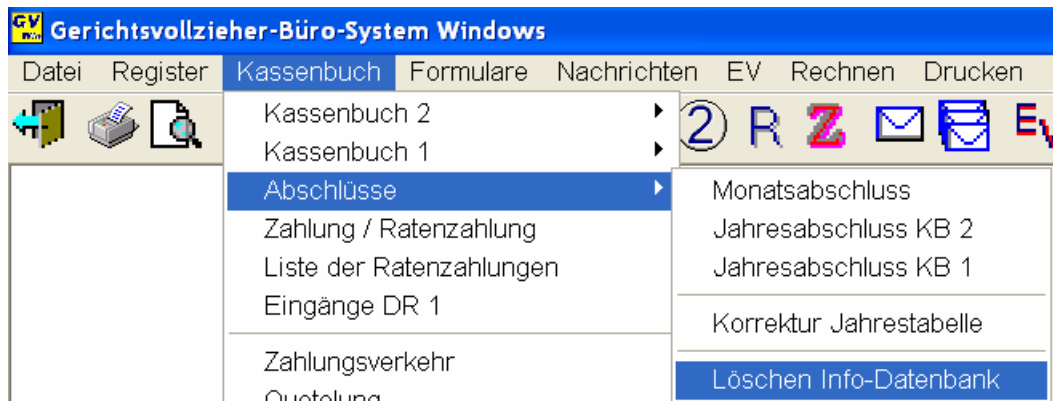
GV Win Gerichtsvollzieher-Büro-System Windows

Datei Register Kassenbuch Formulare Nachrichten EV Rechnen Drucken

2 R Z EV

Kassenbuch 2
Kassenbuch 1
Abschlüsse
Zahlung / Ratenzahlung
Liste der Ratenzahlungen
Eingänge DR 1
Zahlungsverkehr
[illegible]

Monatsabschluss
Jahresabschluss KB 2
Jahresabschluss KB 1
Korrektur Jahrestabelle
Löschen Info-Datenbank